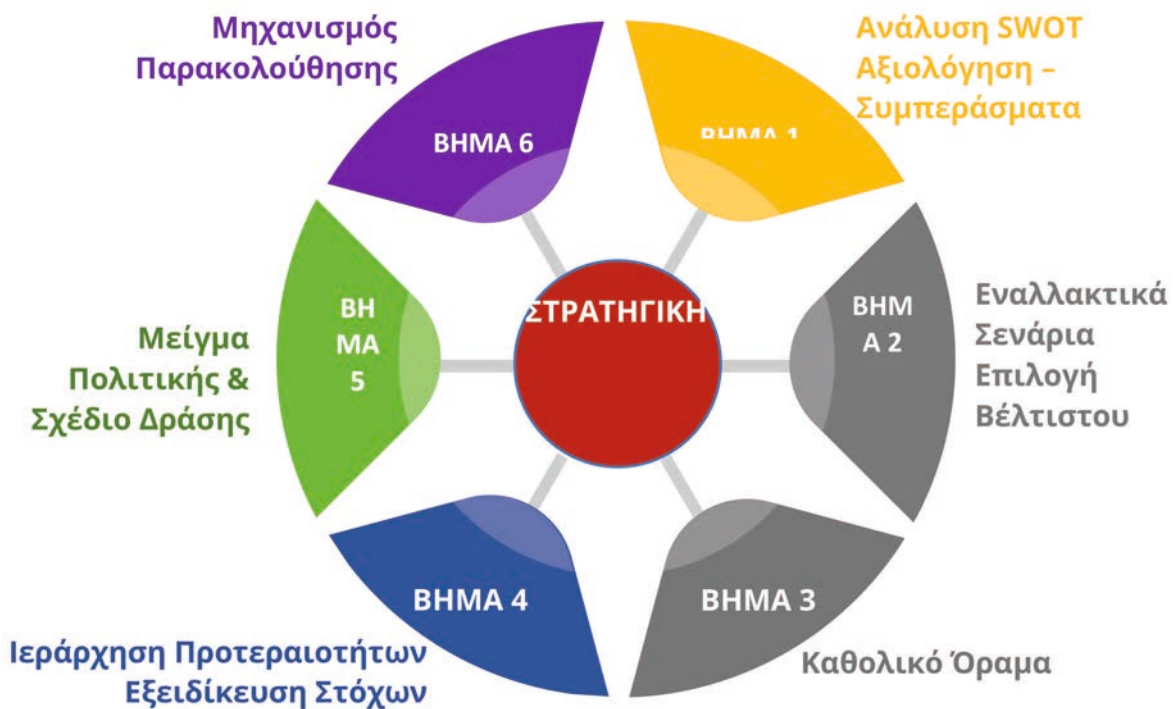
Μηχανισμός Παρακολούθησης

ΒΗΜΑ 6

Ανάλυση SWOT Αξιολόγηση – Συμπεράσματα

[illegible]

ΒΗ ΜΑ 5

ΣΤΡΑΤΗΓΙΚΗ

ΒΗΜ Α 2

Εναλλακτικά Σενάρια Επιλογή Βέλτιστου

Μείγμα Πολιτικής & Σχέδιο Δράσης

ΒΗΜΑ 4

ΒΗΜΑ 3

Ιεράρχηση Προτεραιοτήτων Εξειδίκευση Στόχων

Καθολικό Όραμα